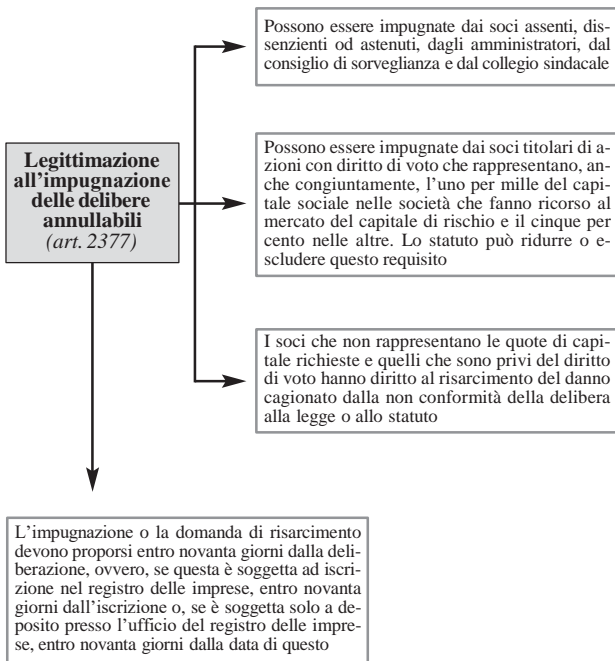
**Legittimazione all'impugnazione delle delibere annullabili** *(art. 2377)*

Possono essere impugnate dai soci assenti, dissenzienti od astenuti, dagli amministratori, dal consiglio di sorveglianza e dal collegio sindacale

Possono essere impugnate dai soci titolari di azioni con diritto di voto che rappresentano, anche congiuntamente, l'uno per mille del capitale sociale nelle società che fanno ricorso al mercato del capitale di rischio e il cinque per cento nelle altre. Lo statuto può ridurre o escludere questo requisito

I soci che non rappresentano le quote di capitale richieste e quelli che sono privi del diritto di voto hanno diritto al risarcimento del danno cagionato dalla non conformità della delibera alla legge o allo statuto

L'impugnazione o la domanda di risarcimento devono proporsi entro novanta giorni dalla deliberazione, ovvero, se questa è soggetta ad iscrizione nel registro delle imprese, entro novanta giorni dall'iscrizione o, se è soggetta solo a deposito presso l'ufficio del registro delle imprese, entro novanta giorni dalla data di questo